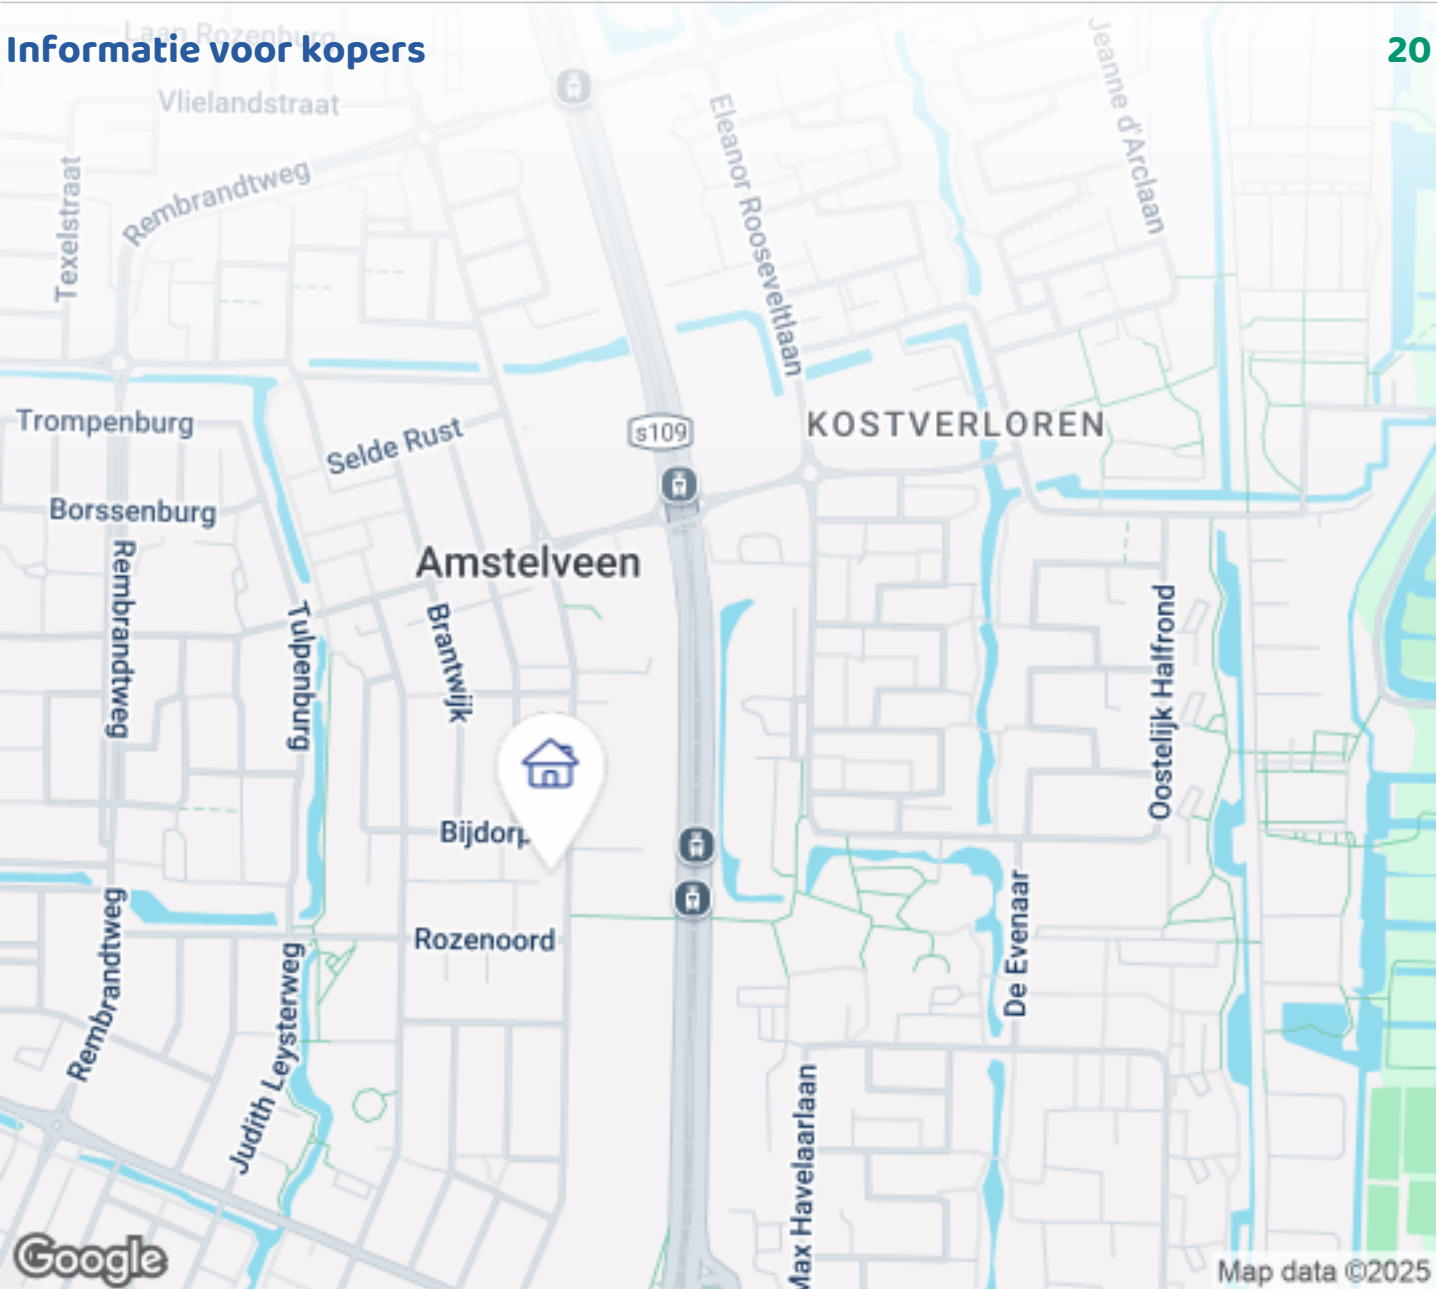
Informatie voor kopers
20

Laan Rozenburg
Vlielandstraat
Texelstraat
Rembrandtweg
Eleanor Rooseveltlaan
Jeanne d'Arclaan
Trompenburg
Selde Rust
s109
KOSTVERLOREN
Borssenburg
Amstelveen
Rembrandtweg
Tulpenburg
Brantwijk
Oostelijk Halfrond
Bijdorp
Rozenoord
Rembrandtweg
Judith Leysterweg
De Evenaar
Max Havelaarlaan
Google
Map data ©2025